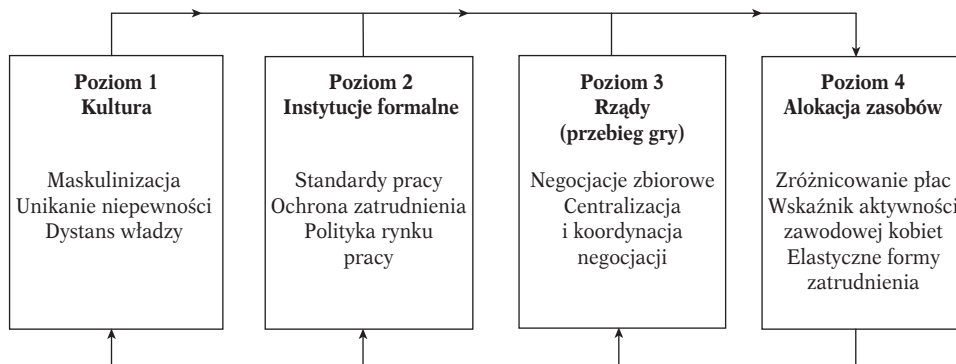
Poziom 1
Kultura

Maskulinizacja
Unikanie niepewności
Dystans władzy

Poziom 2
Instytucje formalne

Standardy pracy
Ochrona zatrudnienia
Polityka rynku pracy

Poziom 3
Rządy
(przebieg gry)

Negocjacje zbiorowe
Centralizacja
i koordynacja negocjacji

Poziom 4
Alokacja zasobów

Zróżnicowanie płac
Wskaźnik aktywności zawodowej kobiet
Elastyczne formy zatrudnienia